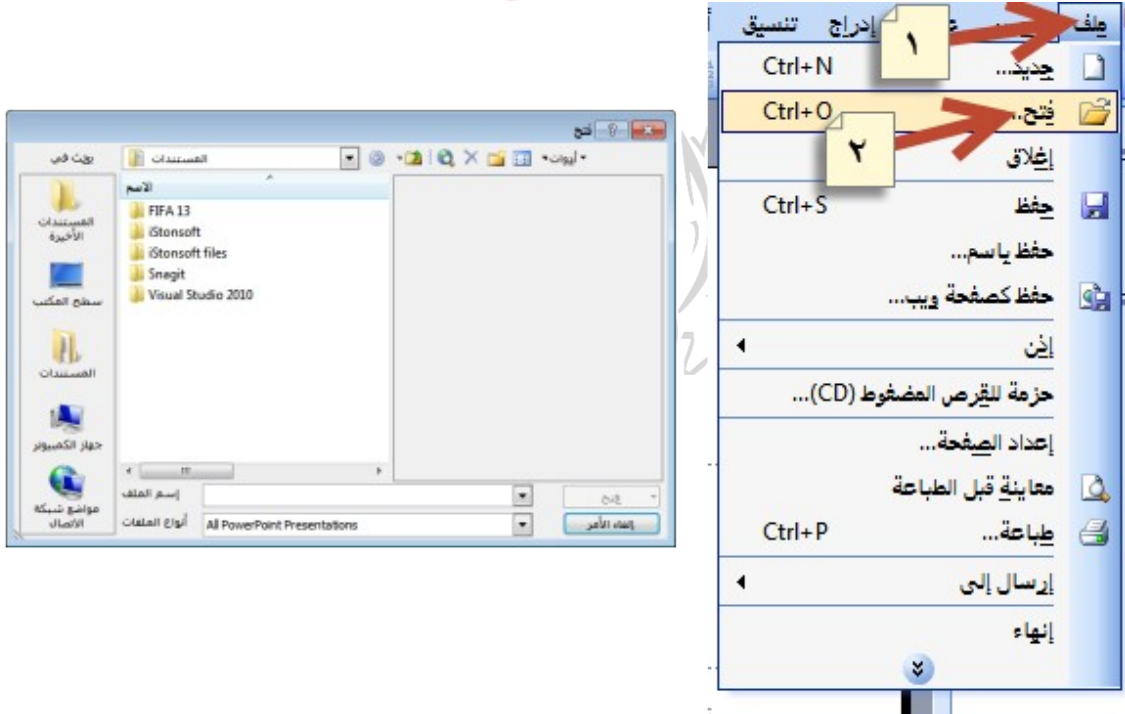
ملف
إدراج
تنسيق
١
جديد... Ctrl+N
فتح... Ctrl+O
٢
إغلاق
حفظ Ctrl+S
حفظ باسم...
حفظ كصفحة ويب...
إذن
حزمة للقرص المضغوط (CD)...
إعداد الصفحة...
معاينة قبل الطباعة
طباعة... Ctrl+P
إرسال إلى
إنهاء

فتح
بحث في
المستندات
أدوات
الاسم
FIFA 13
iStonsoft
iStonsoft files
Snagit
Visual Studio 2010
المستندات الأخيرة
سطح المكتب
المستندات
جهاز الكمبيوتر
مواقع شبكة الاتصال
إسم الملف
أنواع الملفات
All PowerPoint Presentations
فتح
إلغاء الأمر